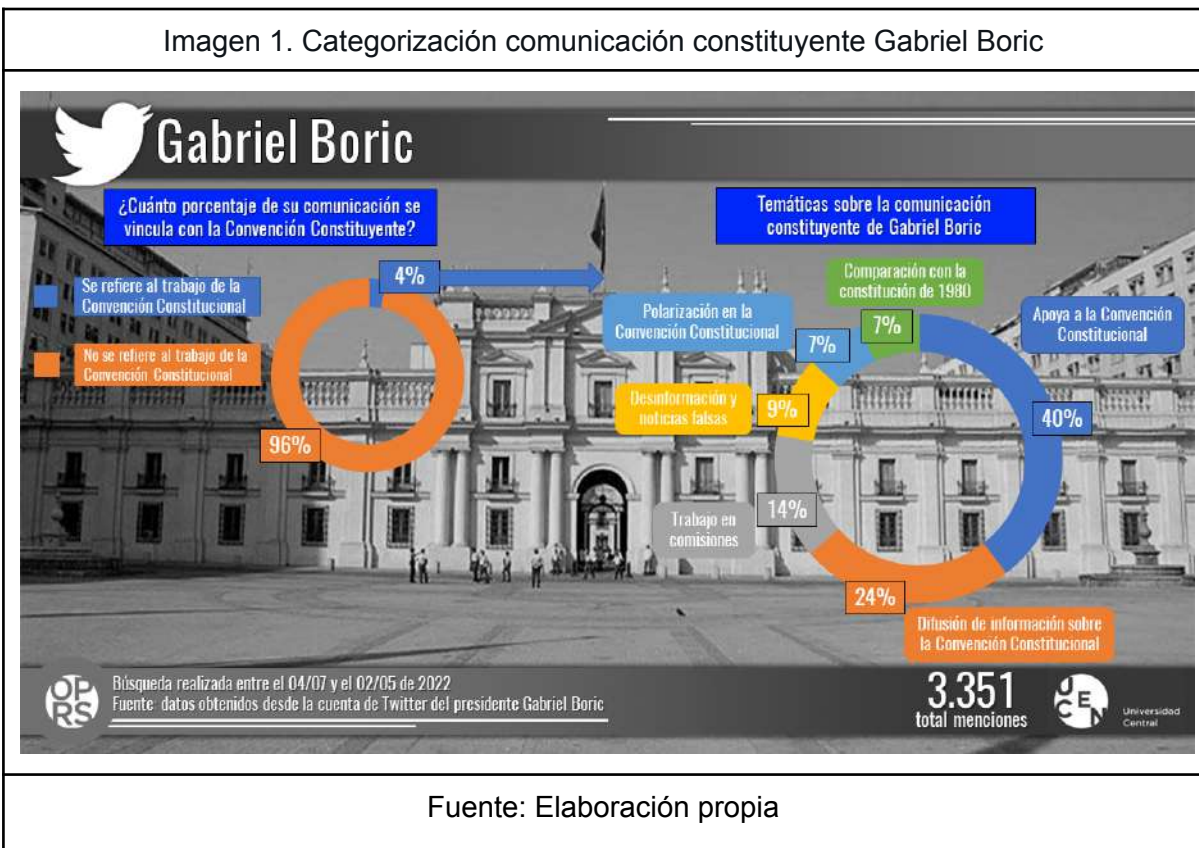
Imagen 1. Categorización comunicación constituyente Gabriel Boric

Gabriel Boric

¿Cuánto porcentaje de su comunicación se vincula con la Convención Constituyente?

Se refiere al trabajo de la Convención Constitucional

No se refiere al trabajo de la Convención Constitucional

4%

96%

Temáticas sobre la comunicación constituyente de Gabriel Boric

Comparación con la constitución de 1980

Polarización en la Convención Constitucional

Apoya a la Convención Constitucional

7%

7%

Desinformación y noticias falsas

9%

40%

Trabajo en comisiones

14%

24%

Difusión de información sobre la Convención Constitucional

OP RS

Búsqueda realizada entre el 04/07 y el 02/05 de 2022
Fuente: datos obtenidos desde la cuenta de Twitter del presidente Gabriel Boric

3.351
total menciones

CEN

Universidad Central

Fuente: Elaboración propia